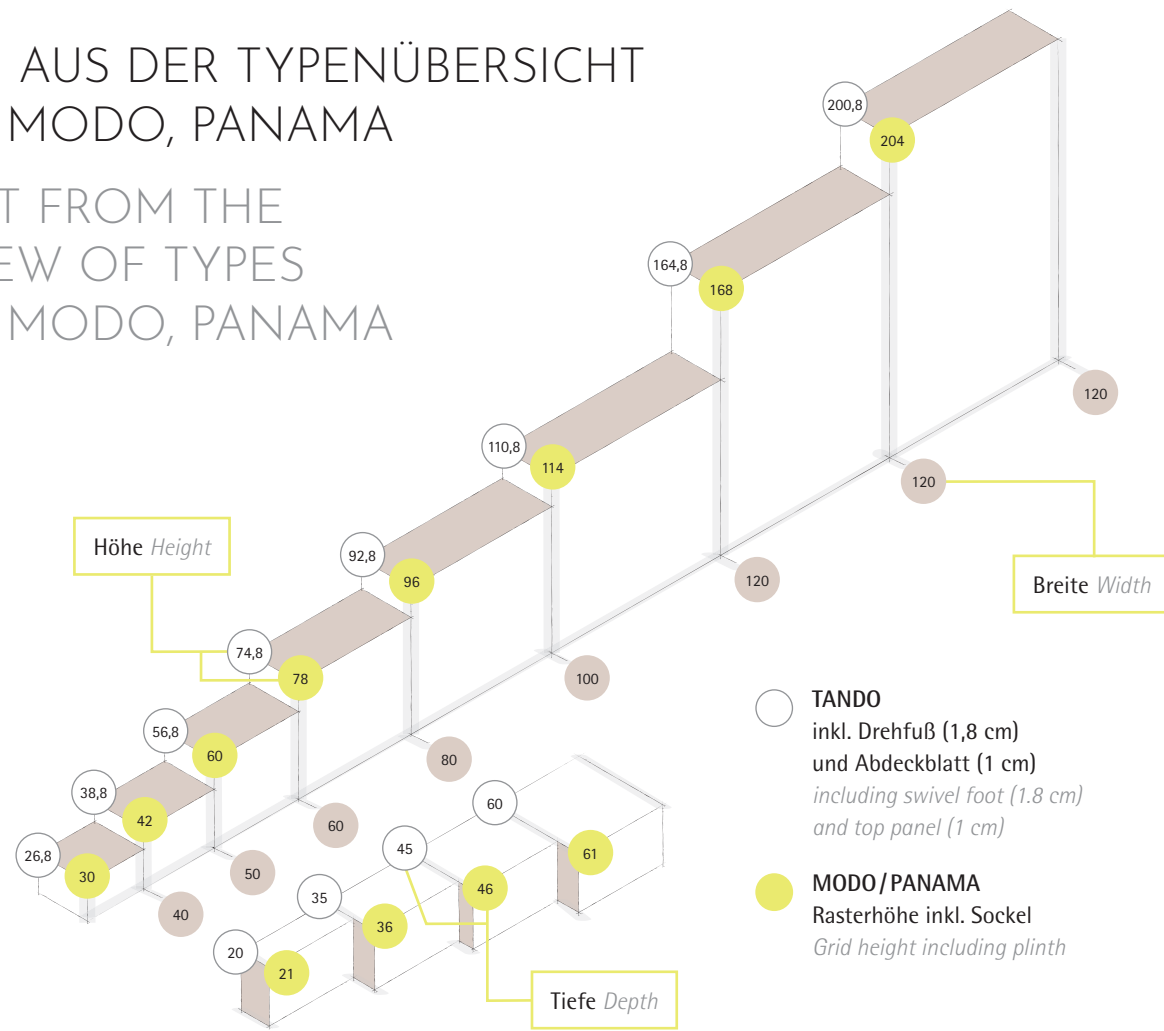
AUS DER TYPENÜBERSICHT
MODO, PANAMA

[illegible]T FROM THE
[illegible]EW OF TYPES
MODO, PANAMA

200,8
204
164,8
168
120
110,8
114
120
Höhe *Height*
92,8
96
120
Breite *Width*
74,8
78
100
56,8
60
80
38,8
42
60
26,8
30
50
40
60
45
61
35
46
36
20
21
Tiefe *Depth*

TANDO
inkl. Drehfuß (1,8 cm)
und Abdeckblatt (1 cm)
*including swivel foot (1.8 cm)
and top panel (1 cm)*

MODO / PANAMA
Rasterhöhe inkl. Sockel
*Grid height including plinth*